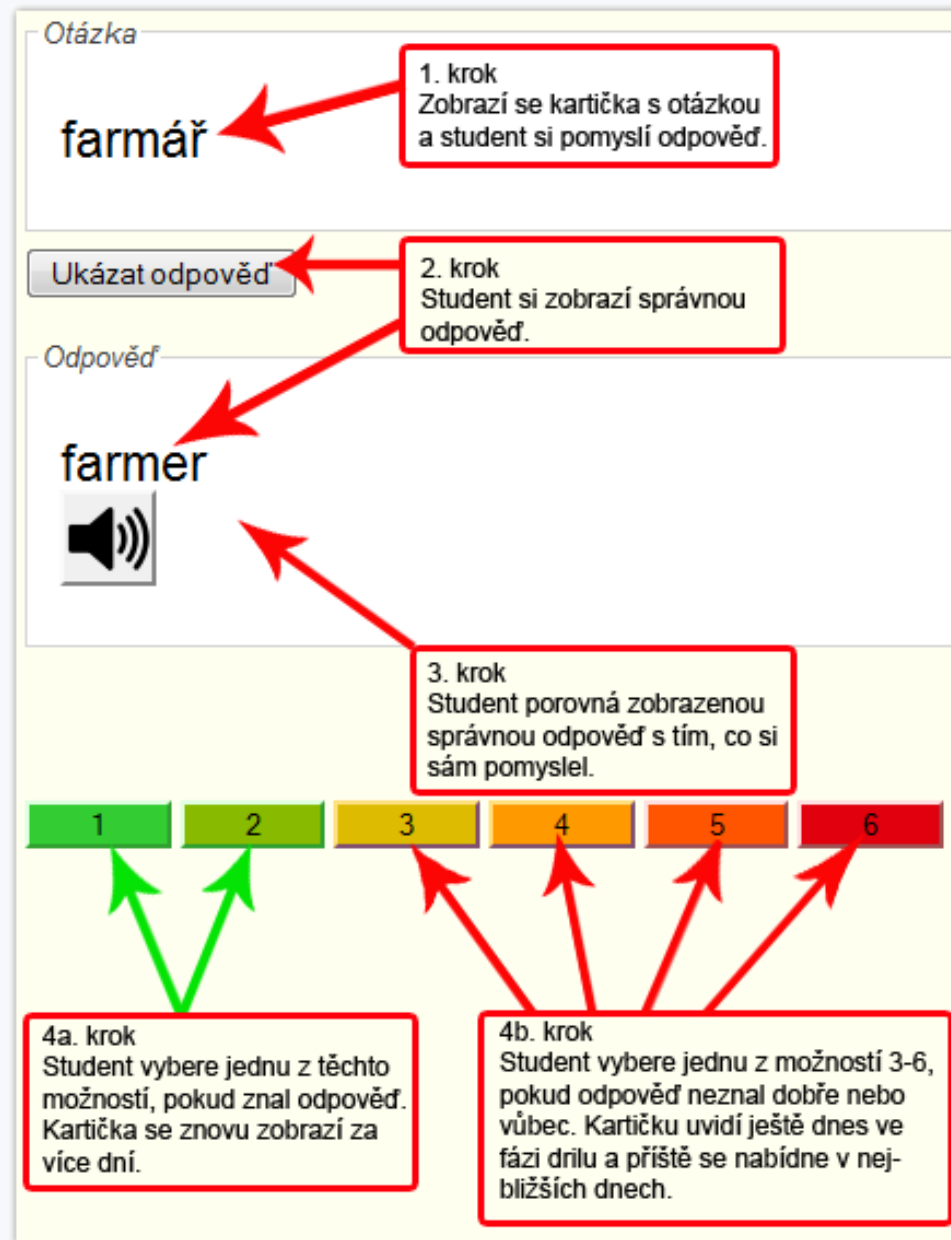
Otázka

farmář

1. krok
Zobrazí se kartička s otázkou a student si pomyslí odpověď.

Ukázat odpověď

2. krok
Student si zobrazí správnou odpověď.

Odpověď

farmer

3. krok
Student porovná zobrazenou správnou odpověď s tím, co si sám pomyslel.

| 1 | 2 | 3 | 4 | 5 | 6 |
|---|---|---|---|---|---|

4a. krok
Student vybere jednu z těchto možností, pokud znal odpověď. Kartička se znovu zobrazí za více dní.

4b. krok
Student vybere jednu z možností 3-6, pokud odpověď neznal dobře nebo vůbec. Kartičku uvidí ještě dnes ve fázi drilu a příště se nabídne v nejbližších dnech.